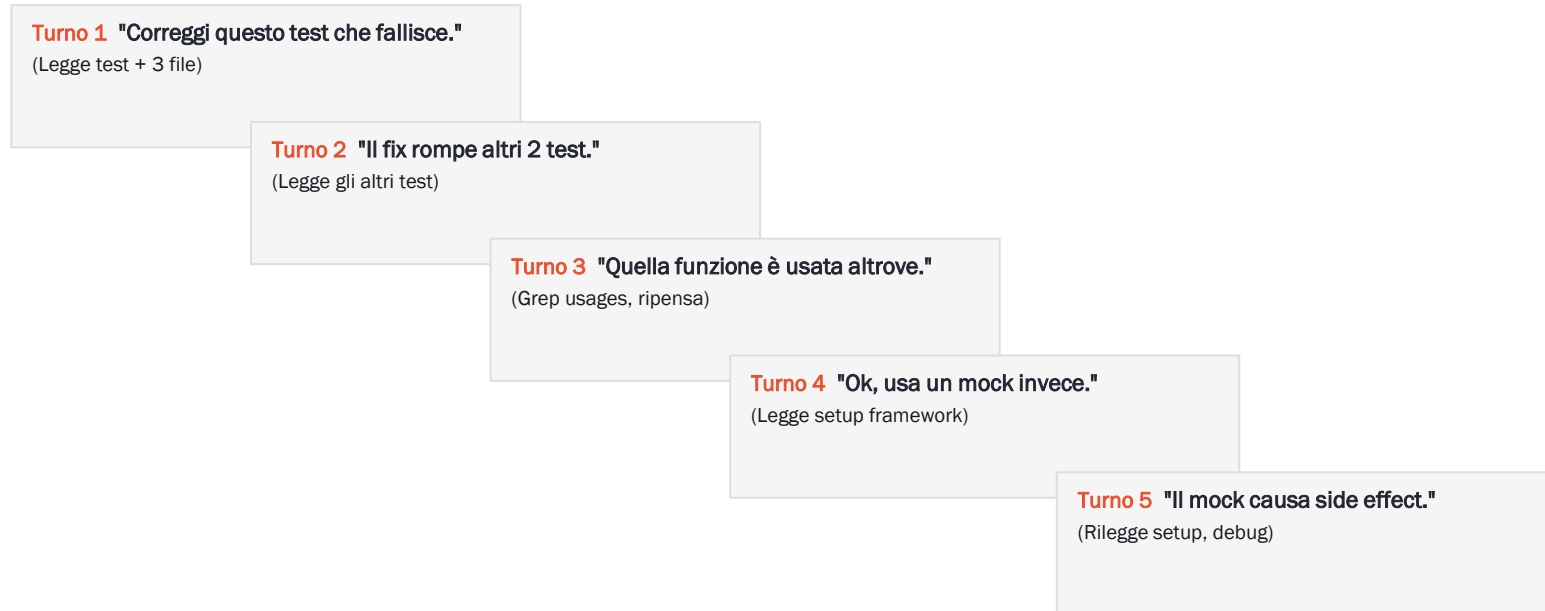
Turno 1 "Correggi questo test che fallisce."
(Legge test + 3 file)

Turno 2 "Il fix rompe altri 2 test."
(Legge gli altri test)

Turno 3 "Quella funzione è usata altrove."
(Grep usages, ripensa)

Turno 4 "Ok, usa un mock invece."
(Legge setup framework)

Turno 5 "Il mock causa side effect."
(Rilegge setup, debug)